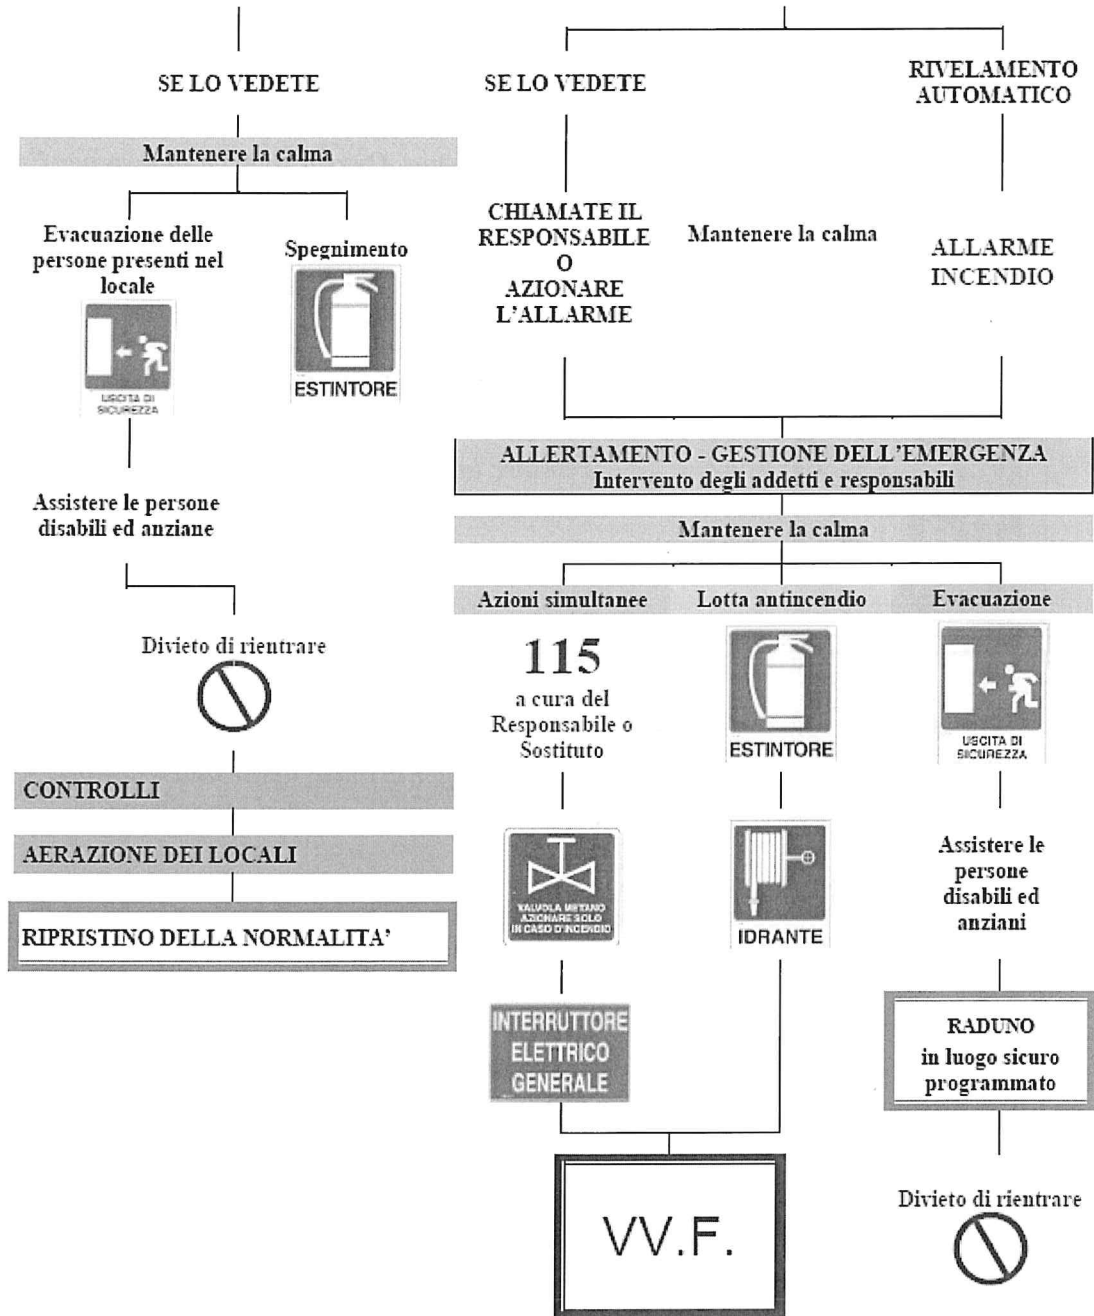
SE LO VEDETE

Mantenere la calma

Evacuazione delle persone presenti nel locale

USCITA DI SICUREZZA

Spegnimento

ESTINTORE

Assistere le persone disabili ed anziane

Divieto di rientrare

CONTROLLI

AERAZIONE DEI LOCALI

RIPRISTINO DELLA NORMALITA'

SE LO VEDETE

RIVELAMENTO AUTOMATICO

CHIAMATE IL RESPONSABILE O AZIONARE L'ALLARME

Mantenere la calma

ALLARME INCENDIO

ALLERTAMENTO - GESTIONE DELL'EMERGENZA
Intervento degli addetti e responsabili

Mantenere la calma

Azioni simultanee

Lotta antincendio

Evacuazione

115
a cura del Responsabile o Sostituto

ESTINTORE

USCITA DI SICUREZZA

VALVOLA METANO AZIONARE SOLO IN CASO D'INCENDIO

IDRANTE

Assistere le persone disabili ed anziani

INTERRUTTORE ELETTRICO GENERALE

RADUNO
in luogo sicuro programmato

VV.F.

Divieto di rientrare